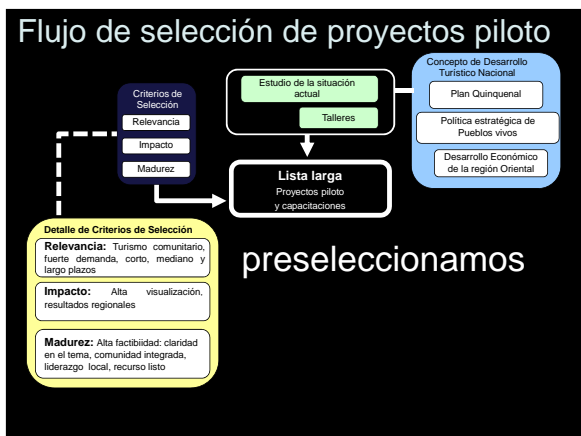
Flujo de selección de proyectos piloto

Criterios de Selección
Relevancia
Impacto
Madurez

Estudio de la situación actual
Talleres

Concepto de Desarrollo Turístico Nacional
Plan Quinquenal
Política estratégica de Pueblos vivos
Desarrollo Económico de la región Oriental

Lista larga
Proyectos piloto y capacitaciones

Detalle de Criterios de Selección
Relevancia: Turismo comunitario, fuerte demanda, corto, mediano y largo plazos
Impacto: Alta visualización, resultados regionales
Madurez: Alta factibiidad: claridad en el tema, comunidad integrada, liderazgo local, recurso listo

preseleccionamos